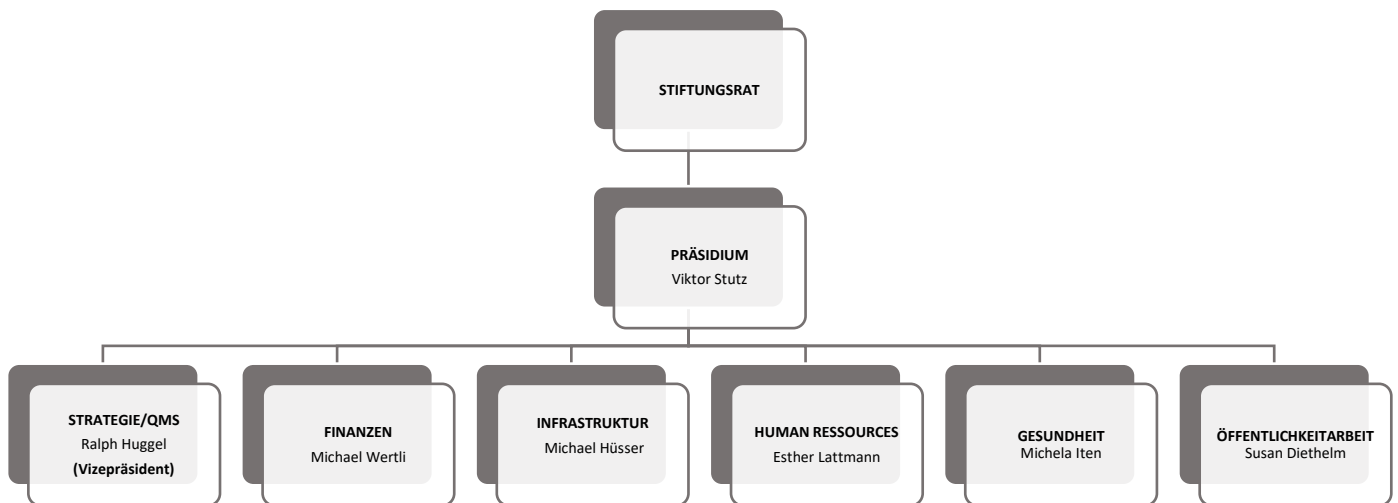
STIFTUNGSRAT

PRÄSIDIUM
Viktor Stutz

STRATEGIE/QMS
Ralph Huggel
(Vizepräsident)

FINANZEN
Michael Wertli

INFRASTRUKTUR
Michael Hüsser

HUMAN RESSOURCES
Esther Lattmann

GESUNDHEIT
Michela Iten

ÖFFENTLICHKEITARBEIT
Susan Diethelm